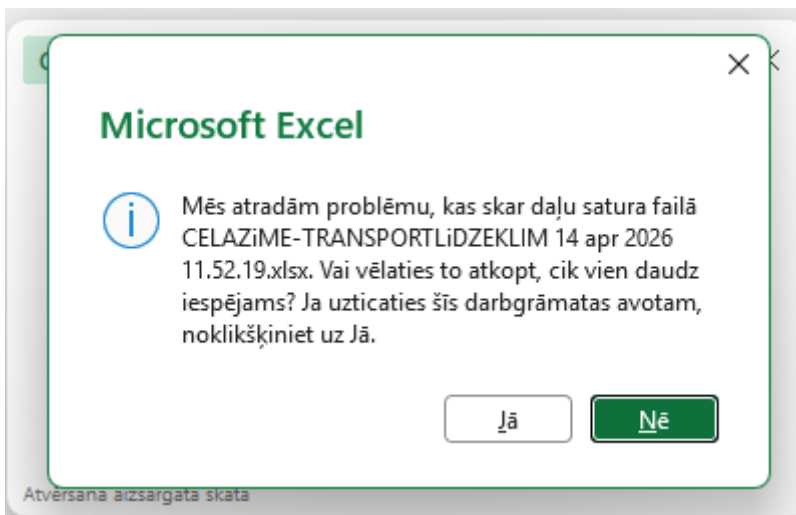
Microsoft Excel

Mēs atradām problēmu, kas skar daļu satura failā CELAZiME-TRANSPORTLiDZEKLIM 14 apr 2026 11.52.19.xlsx. Vai vēlaties to atkopt, cik vien daudz iespējams? Ja uzticaties šīs darbgrāmatas avotam, noklikšķiniet uz Jā.

Jā
Nē

Atvēršana aizsargātā skatā